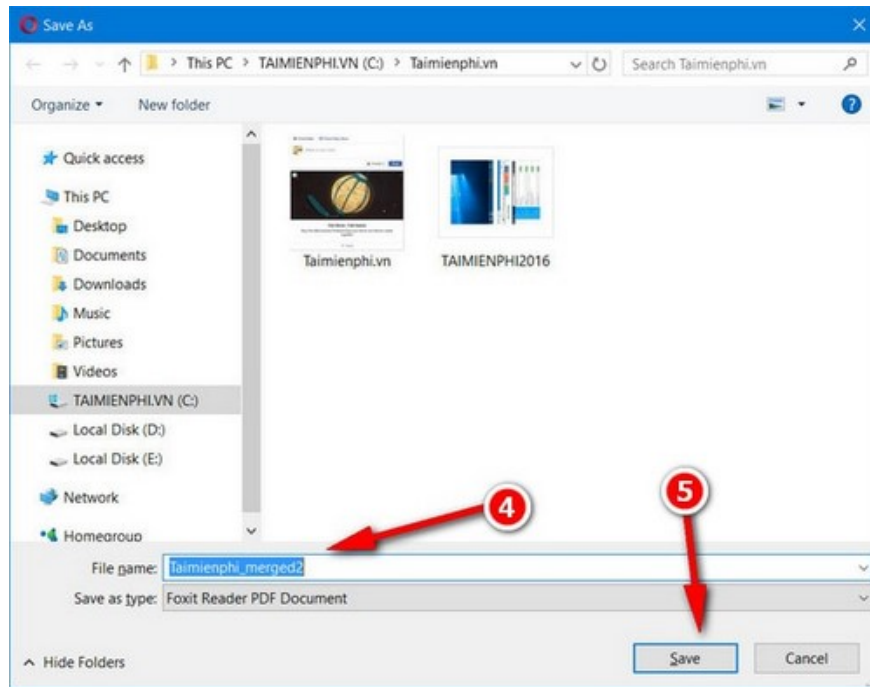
Save As

This PC > TAIMIENPHI.VN (C:) > Taimienphi.vn

Search Taimienphi.vn

Organize ▾ New folder

Quick access
This PC
Desktop
Documents
Downloads
Music
Pictures
Videos
TAIMIENPHI.VN (C:)
Local Disk (D:)
Local Disk (E:)
Network
Homegroup

Taimienphi.vn
TAIMIENPHI2016

4
5

File name: Taimienphi_merged2
Save as type: Foxit Reader PDF Document

Hide Folders
Save
Cancel